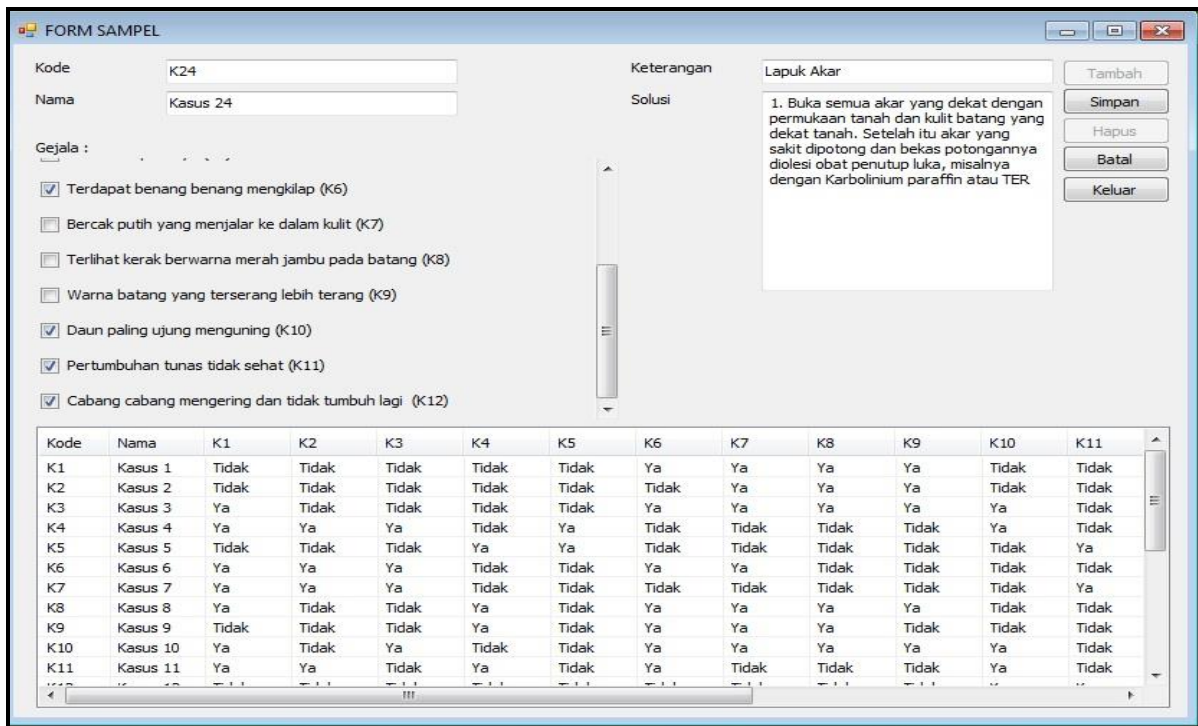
FORM SAMPEL

Kode K24

Nama Kasus 24

Gejala :

Terdapat benang benang mengkilap (K6)

Bercak putih yang menjalar ke dalam kulit (K7)

Terlihat kerak berwarna merah jambu pada batang (K8)

Warna batang yang terserang lebih terang (K9)

Daun paling ujung menguning (K10)

Pertumbuhan tunas tidak sehat (K11)

Cabang cabang mengering dan tidak tumbuh lagi (K12)

Keterangan Lapuk Akar

Solusi 1. Buka semua akar yang dekat dengan permukaan tanah dan kulit batang yang dekat tanah. Setelah itu akar yang sakit dipotong dan bekas potongannya diolesi obat penutup luka, misalnya dengan Karbolinium paraffin atau TER

Tambah

Simpan

Hapus

Batal

Keluar

| Kode | Nama | K1 | K2 | K3 | K4 | K5 | K6 | K7 | K8 | K9 | K10 | K11 |
|---|---|---|---|---|---|---|---|---|---|---|---|---|
| K1 | Kasus 1 | Tidak | Tidak | Tidak | Tidak | Tidak | Ya | Ya | Ya | Ya | Tidak | Tidak |
| K2 | Kasus 2 | Tidak | Tidak | Tidak | Tidak | Tidak | Tidak | Ya | Ya | Ya | Tidak | Tidak |
| K3 | Kasus 3 | Ya | Tidak | Tidak | Tidak | Tidak | Ya | Ya | Ya | Ya | Ya | Tidak |
| K4 | Kasus 4 | Ya | Ya | Ya | Tidak | Ya | Tidak | Tidak | Tidak | Tidak | Ya | Tidak |
| K5 | Kasus 5 | Tidak | Tidak | Tidak | Ya | Ya | Tidak | Tidak | Tidak | Tidak | Tidak | Ya |
| K6 | Kasus 6 | Ya | Ya | Ya | Tidak | Tidak | Ya | Ya | Tidak | Tidak | Tidak | Tidak |
| K7 | Kasus 7 | Ya | Ya | Ya | Tidak | Tidak | Tidak | Tidak | Tidak | Tidak | Tidak | Ya |
| K8 | Kasus 8 | Ya | Tidak | Tidak | Ya | Tidak | Ya | Ya | Ya | Ya | Tidak | Tidak |
| K9 | Kasus 9 | Tidak | Tidak | Tidak | Ya | Tidak | Ya | Ya | Ya | Tidak | Tidak | Tidak |
| K10 | Kasus 10 | Ya | Tidak | Ya | Tidak | Tidak | Ya | Ya | Ya | Ya | Ya | Tidak |
| K11 | Kasus 11 | Ya | Ya | Tidak | Ya | Tidak | Ya | Tidak | Tidak | Tidak | Ya | Tidak |